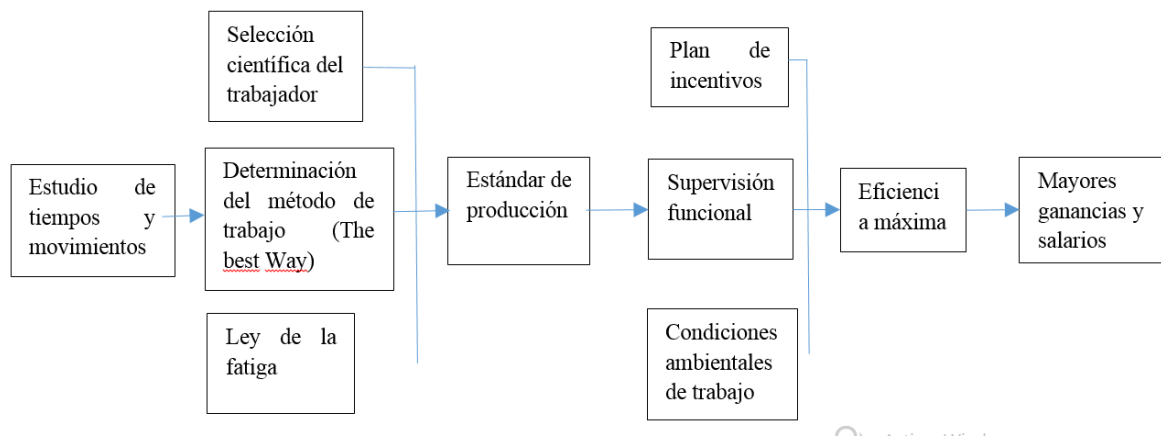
Selección científica del trabajador

Estudio de tiempos y movimientos

Determinación del método de trabajo (The best Way)

Ley de la fatiga

Estándar de producción

Plan de incentivos

Supervisión funcional

Condiciones ambientales de trabajo

Eficienci a máxima

Mayores ganancias y salarios